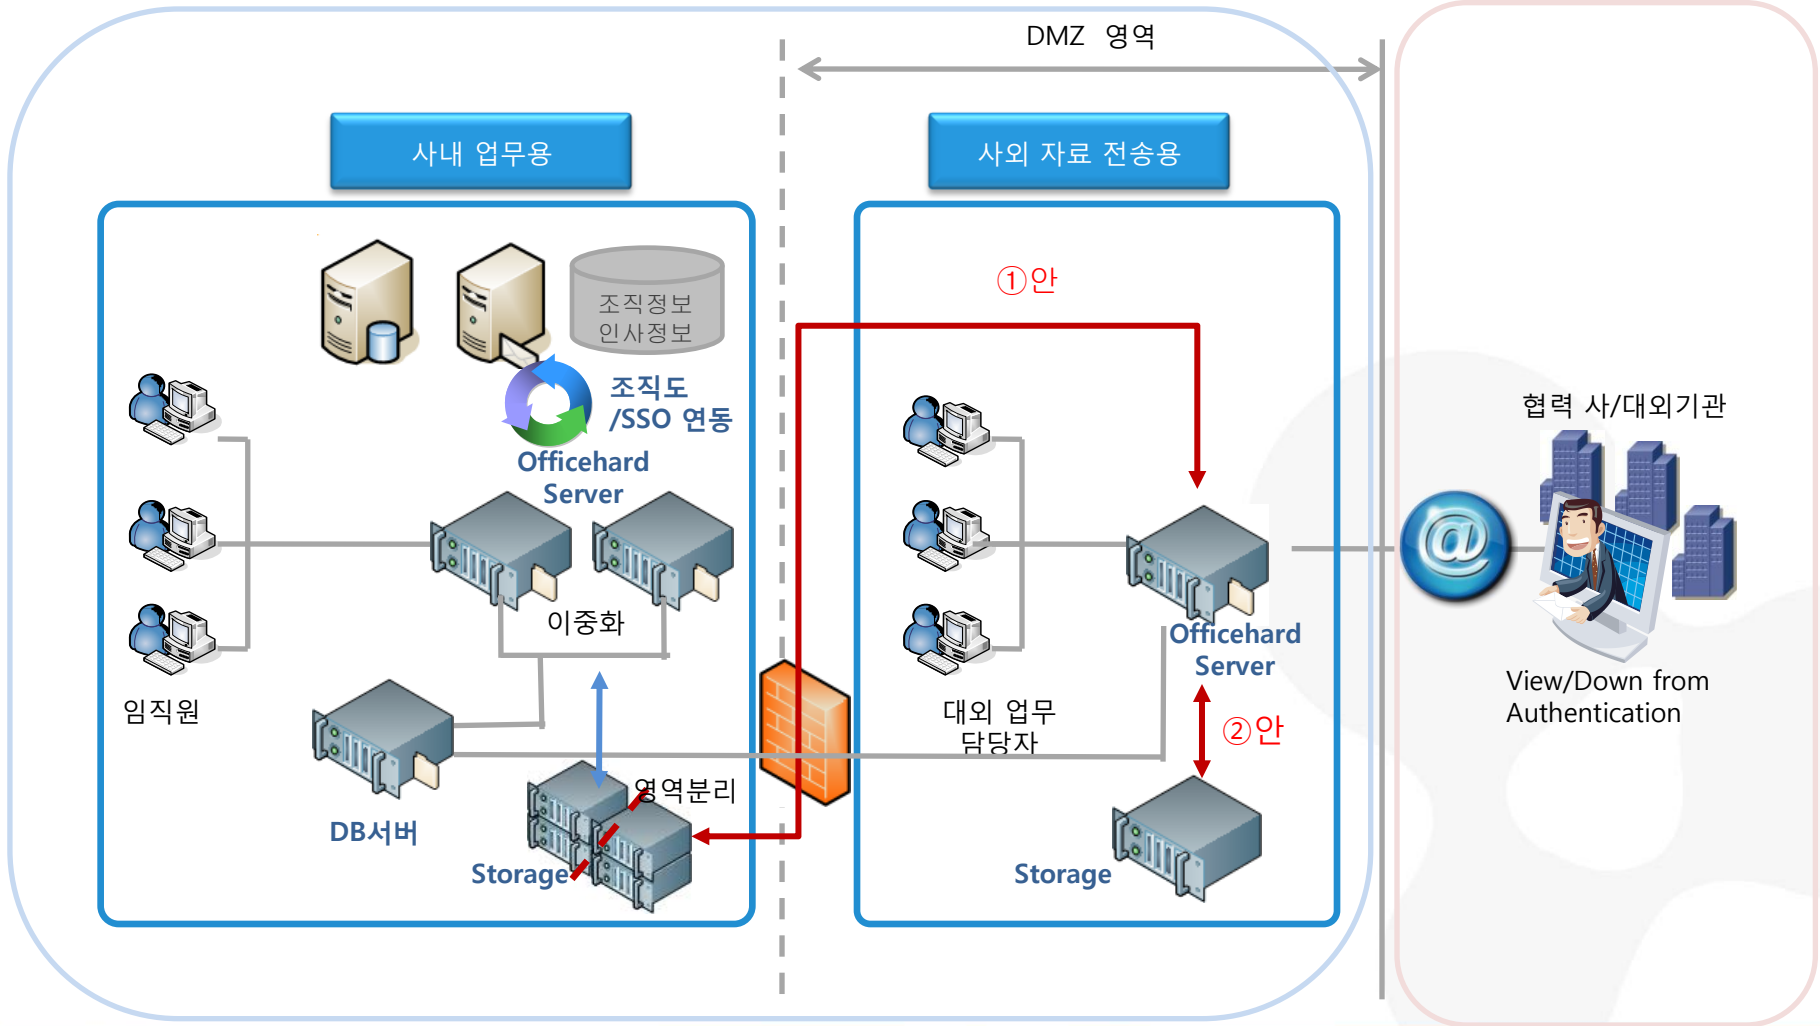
DMZ 영역

사내 업무용

사외 자료 전송용

조직정보
인사정보

조직도
/SSO 연동

Officehard
Server

①안

협력 사/대외기관

이중화

임직원

DB서버

영역분리

Storage

Officehard
Server

대외 업무
담당자

②안

Storage

View/Down from
Authentication